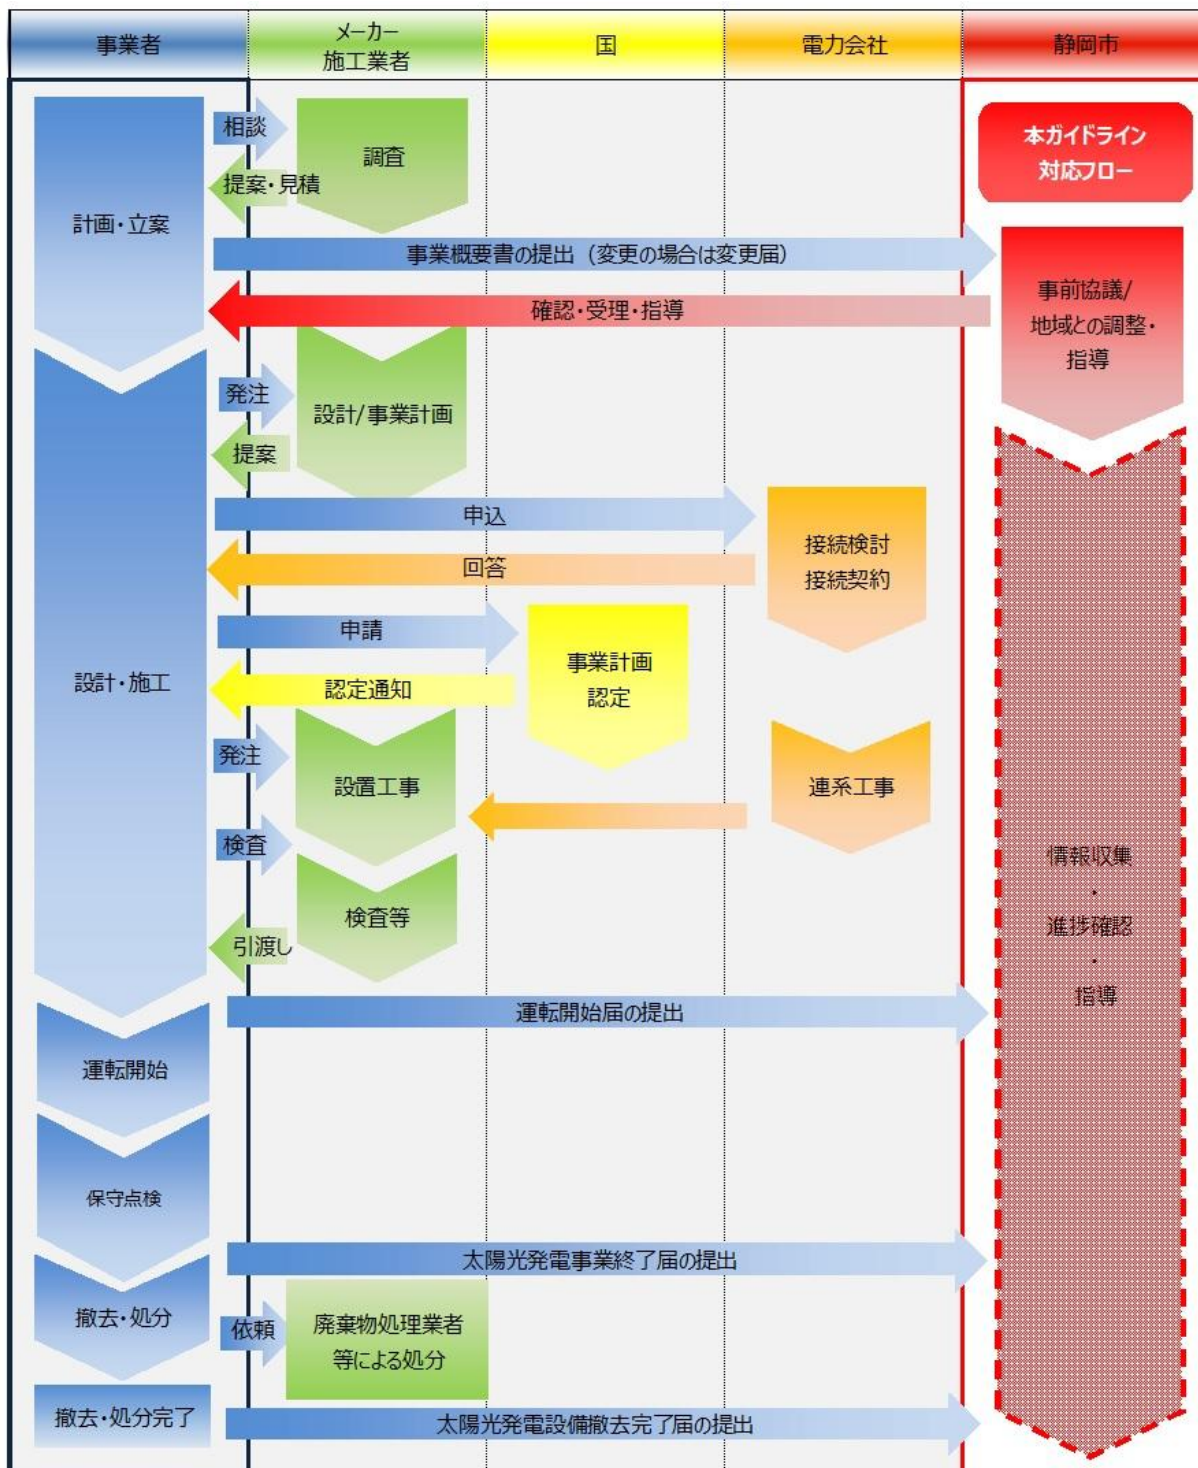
事業者

メーカー
施工業者

国

電力会社

静岡市

本ガイドライン
対応フロー

計画・立案

相談

調査

提案・見積

事業概要書の提出（変更の場合は変更届）

事前協議/
地域との調整・
指導

確認・受理・指導

発注

設計/事業計画

提案

申込

接続検討
接続契約

回答

設計・施工

申請

事業計画
認定

認定通知

発注

設置工事

連系工事

検査

検査等

引渡し

情報収集
・
進捗確認
・
指導

運転開始届の提出

運転開始

保守点検

太陽光発電事業終了届の提出

撤去・処分

依頼

廃棄物処理業者
等による処分

撤去・処分完了

太陽光発電設備撤去完了届の提出